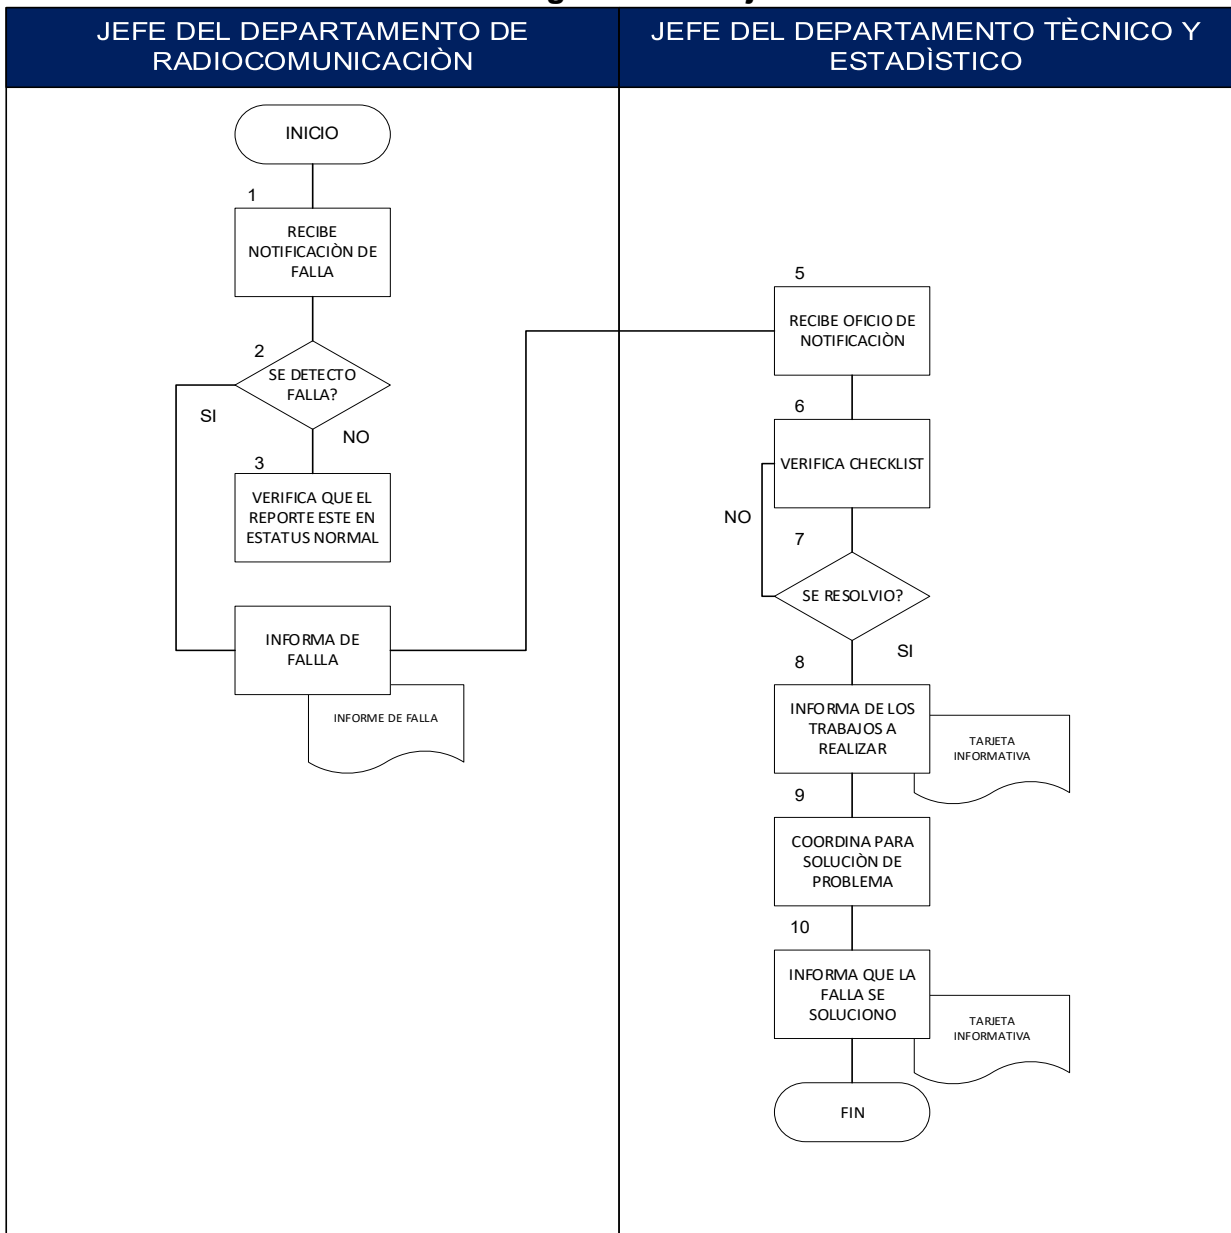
JEFE DEL DEPARTAMENTO DE RADIOCOMUNICACIÒN

JEFE DEL DEPARTAMENTO TÈCNICO Y ESTADÌSTICO

INICIO

1

RECIBE NOTIFICACIÒN DE FALLA

2

SE DETECTO FALLA?

SI

NO

3

VERIFICA QUE EL REPORTE ESTE EN ESTATUS NORMAL

INFORMA DE FALLLA

INFORME DE FALLA

5

RECIBE OFICIO DE NOTIFICACIÒN

6

VERIFICA CHECKLIST

NO

7

SE RESOLVIO?

SI

8

INFORMA DE LOS TRABAJOS A REALIZAR

TARJETA INFORMATIVA

9

COORDINA PARA SOLUCIÒN DE PROBLEMA

10

INFORMA QUE LA FALLA SE SOLUCIONO

TARJETA INFORMATIVA

FIN